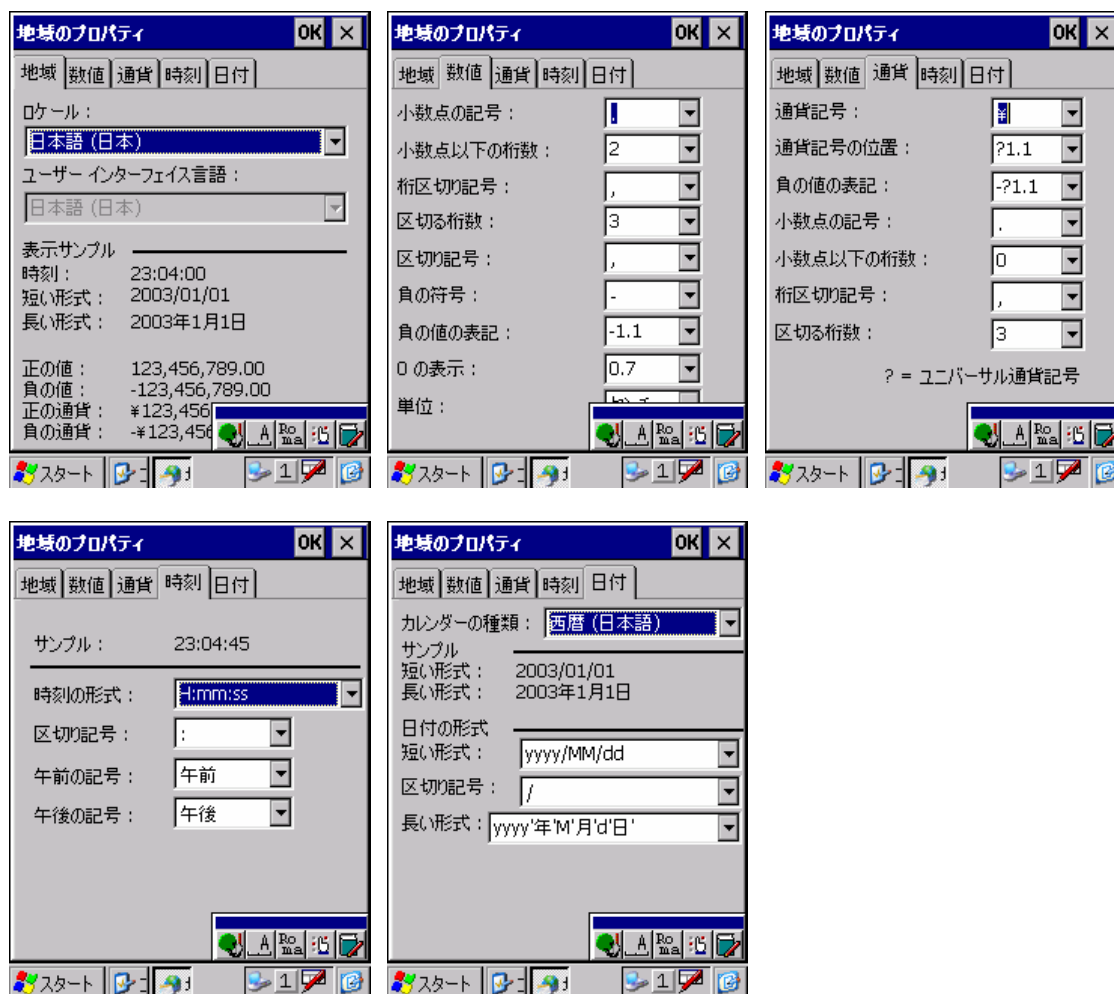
地域のプロパティ OK ×

地域 数値 通貨 時刻 日付

ロケール：
日本語 (日本)
ユーザー インターフェイス言語：
日本語 (日本)

表示サンプル
時刻： 23:04:00
短い形式： 2003/01/01
長い形式： 2003年1月1日

正の値： 123,456,789.00
負の値： -123,456,789.00
正の通貨： ¥123,456
負の通貨： -¥123,456

A Ro ma

スタート 1

地域のプロパティ OK ×

地域 数値 通貨 時刻 日付

小数点の記号： .
小数点以下の桁数： 2
桁区切り記号： ,
区切る桁数： 3
区切り記号： ,
負の符号： -
負の値の表記： -1.1
0 の表示： 0.7
単位： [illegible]

A Ro ma

スタート 1

地域のプロパティ OK ×

地域 数値 通貨 時刻 日付

通貨記号： ¥
通貨記号の位置： ?1.1
負の値の表記： -?1.1
小数点の記号： .
小数点以下の桁数： 0
桁区切り記号： ,
区切る桁数： 3

? = ユニバーサル通貨記号

A Ro ma

スタート 1

地域のプロパティ OK ×

地域 数値 通貨 時刻 日付

サンプル： 23:04:45

時刻の形式： H:mm:ss
区切り記号： :
午前の記号： 午前
午後の記号： 午後

A Ro ma

スタート 1

地域のプロパティ OK ×

地域 数値 通貨 時刻 日付

カレンダーの種類： 西暦 (日本語)
サンプル
短い形式： 2003/01/01
長い形式： 2003年1月1日

日付の形式
短い形式： yyyy/MM/dd
区切り記号： /
長い形式： yyyy'年'M'月'd'日'

A Ro ma

スタート 1